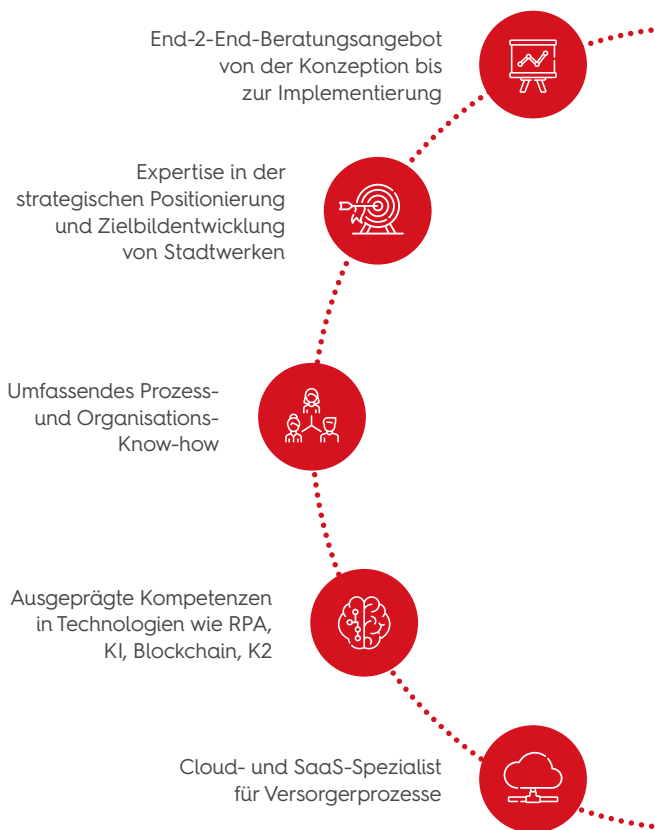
End-2-End-Beratungsangebot von der Konzeption bis zur Implementierung

Expertise in der strategischen Positionierung und Zielbildentwicklung von Stadtwerken

Umfassendes Prozess- und Organisations-Know-how

Ausgeprägte Kompetenzen in Technologien wie RPA, KI, Blockchain, K2

Cloud- und SaaS-Spezialist für Versorgerprozesse